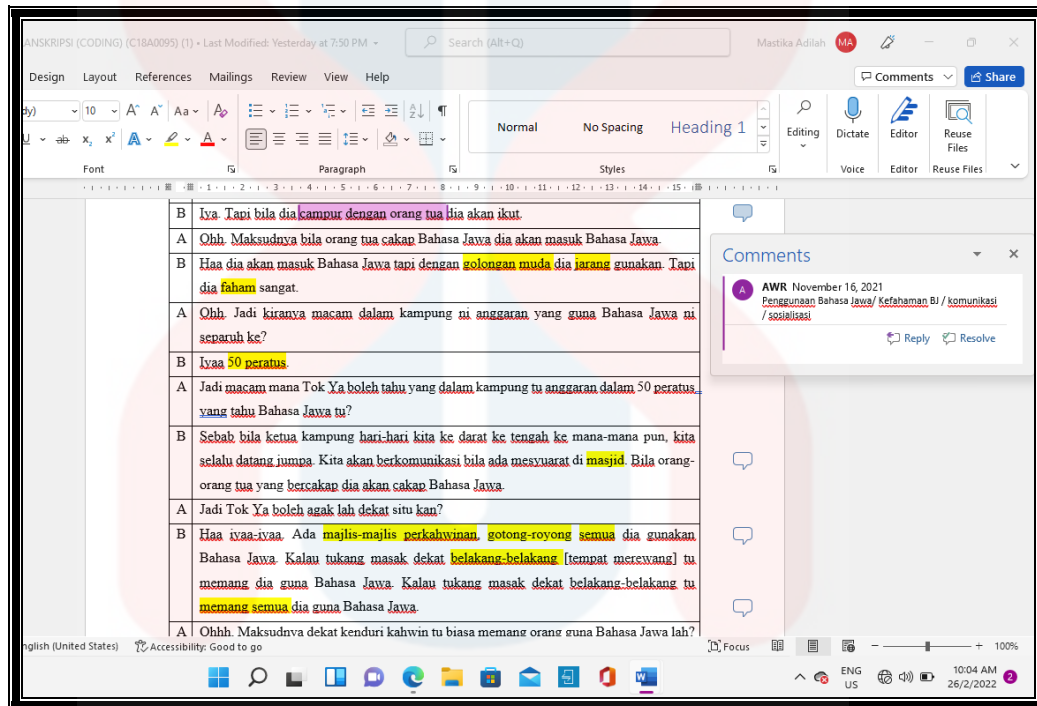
ANSKRIPSI (CODING) (C18A0095) (1) • Last Modified: Yesterday at 7:50 PM

Search (Alt+Q)

Mastika Adilah MA

Design Layout References Mailings Review View Help

Comments Share

10 A A Aa

Normal No Spacing Heading 1

Editing Dictate Editor Reuse Files

Font Paragraph Styles Voice Editor Reuse Files

| | |
|---|---|
| B | Iya. Tapi bila dia campur dengan orang tua dia akan ikut. |
| A | Ohh. Maksudnya bila orang tua cakap Bahasa Jawa dia akan masuk Bahasa Jawa. |
| B | Haa dia akan masuk Bahasa Jawa tapi dengan golongan muda dia jarang gunakan. Tapi dia faham sangat. |
| A | Ohh. Jadi kiranya macam dalam kampung ni anggaran yang guna Bahasa Jawa ni separuh ke? |
| B | Iyaa 50 peratus. |
| A | Jadi macam mana Tok Ya boleh tahu yang dalam kampung tu anggaran dalam 50 peratus yang tahu Bahasa Jawa tu? |
| B | Sebab bila ketua kampung hari-hari kita ke darat ke tengah ke mana-mana pun, kita selalu datang jumpa. Kita akan berkomunikasi bila ada mesyuarat di masjid. Bila orang-orang tua yang bercakap dia akan cakap Bahasa Jawa. |
| A | Jadi Tok Ya boleh agak lah dekat situ kan? |
| B | Haa iyaa-iyaa. Ada majlis-majlis perkahwinan, gotong-royong semua dia gunakan Bahasa Jawa. Kalau tukang masak dekat belakang-belakang [tempat merewang] tu memang dia guna Bahasa Jawa. Kalau tukang masak dekat belakang-belakang tu memang semua dia guna Bahasa Jawa. |
| A | Ohhh. Maksudnya dekat kenduri kahwin tu biasa memang orang guna Bahasa Jawa lah? |

Comments

AWR November 16, 2021
Penggunaan Bahasa Jawa/ Kefahaman BJ / komunikasi / sosialisasi

Reply Resolve

nglish (United States) Accessibility: Good to go Focus 100%

ENG US 10:04 AM 26/2/2022 2